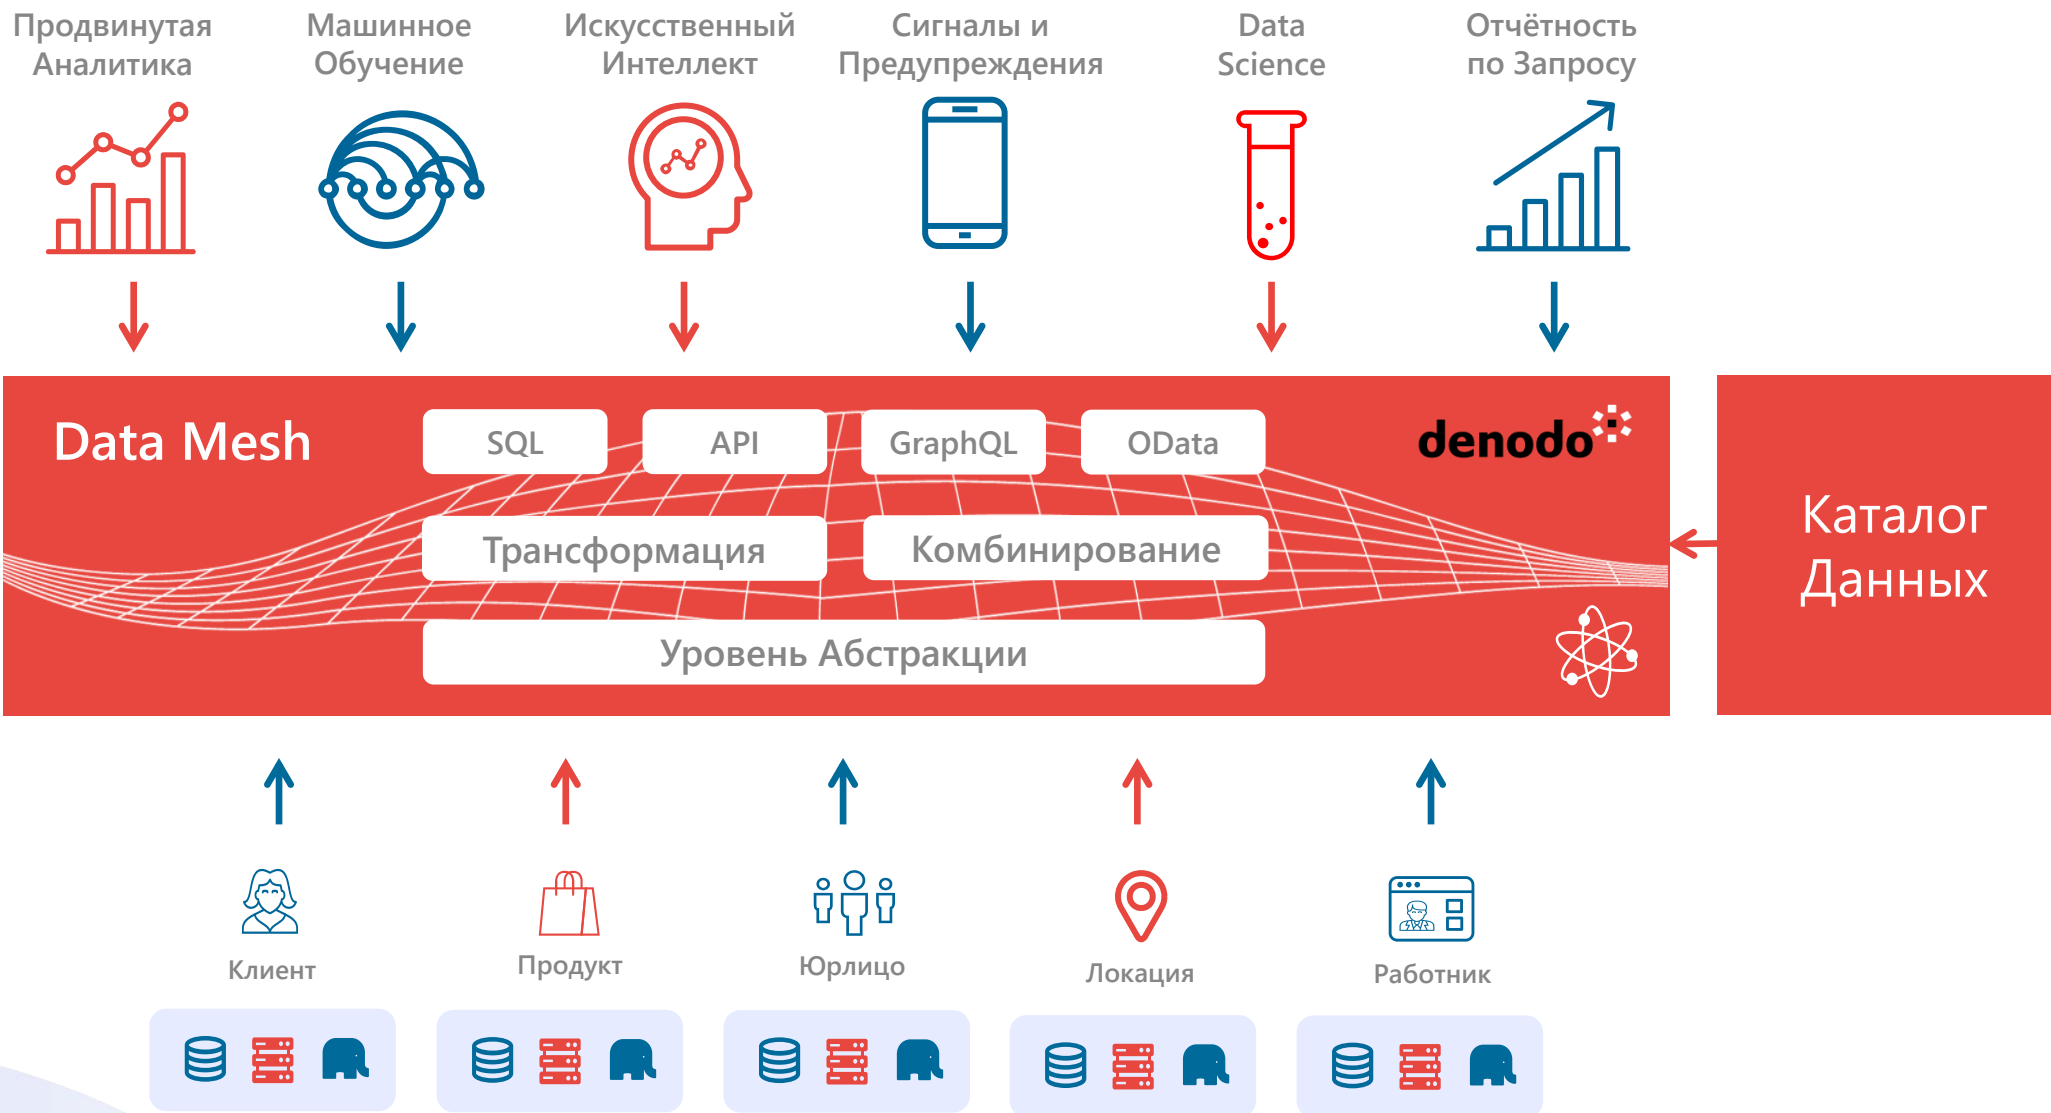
Продвинутая Аналитика

Машинное Обучение

Искусственный Интеллект

Сигналы и Предупреждения

Data Science

Отчётность по Запросу

Data Mesh

SQL

API

GraphQL

OData

denodo

Трансформация

Комбинирование

Уровень Абстракции

Каталог Данных

Клиент

Продукт

Юрлицо

Локация

Работник